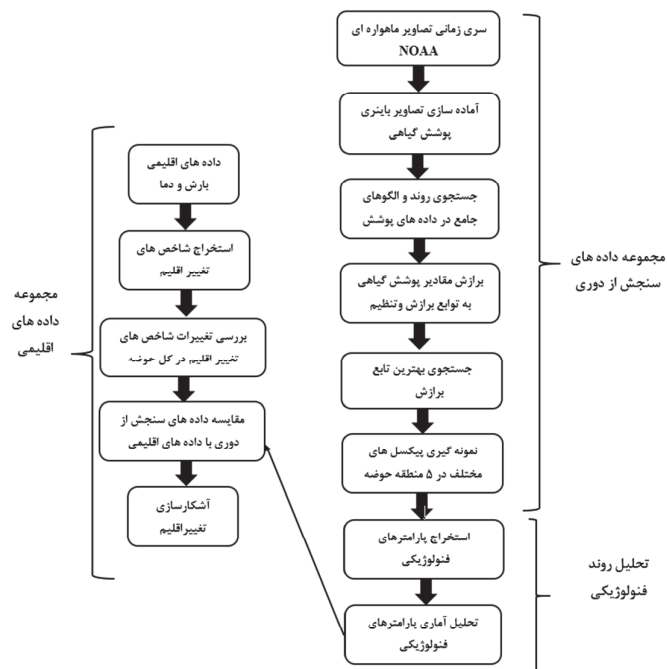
سری زمانی تصاویر ماهواره ای NOAA

آماده سازی تصاویر باینری پوشش گیاهی

جستجوی روند و الگوهای جامع در داده های پوشش

برازش مقادیر پوشش گیاهی به توابع برازش وتنظیم

جستجوی بهترین تابع برازش

نمونه گیری پیکسل های مختلف در ۵ منطقه حوضه

مجموعه داده های سنجش از دوری

استخراج پارامترهای فنولوژیکی

تحلیل آماری پارامترهای فنولوژیکی

تحلیل روند فنولوژیکی

داده های اقلیمی بارش و دما

استخراج شاخص های تغییر اقلیم

بررسی تغییرات شاخص های تغییر اقلیم در کل حوضه

مقایسه داده های سنجش از دوری با داده های اقلیمی

آشکارسازی تغییراقلیم

مجموعه داده های اقلیمی